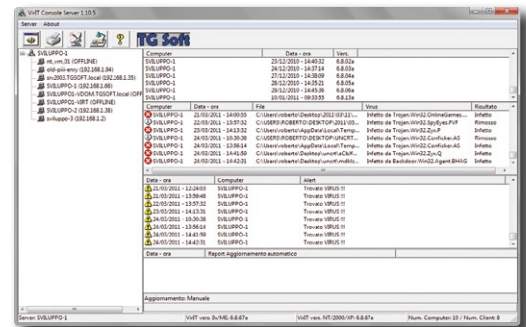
VirIT Console Server 1.10.5

Server About

TG Soft

SVILUPPO-1
vit_vm_01 (OFFLINE)
old-pii-envy (192.168.1.84)
srv2003.TGSOFT.local (192.168.1.35)
SVILUPPO-1 (192.168.1.66)
SVILUPPO-VDOM.TGSOFT.local (OFF
SVILUPPO-VIRT (OFFLINE)
SVILUPPO-2 (192.168.1.38)
sviluppo-3 (192.168.1.2)

| Computer | Data - ora | Vers. |
|---|---|---|
| SVILUPPO-1 | 23/12/2010 - 14:40:32 | 6.8.00a |
| SVILUPPO-1 | 24/12/2010 - 14:37:14 | 6.8.03a |
| SVILUPPO-1 | 27/12/2010 - 14:38:09 | 6.8.04a |
| SVILUPPO-1 | 28/12/2010 - 14:35:21 | 6.8.05a |
| SVILUPPO-1 | 29/12/2010 - 14:45:36 | 6.8.06a |
| SVILUPPO-1 | 10/01/2011 - 09:33:55 | 6.8.13a |

| Computer | Data - ora | File | Virus | Risultato |
|---|---|---|---|---|
| SVILUPPO-1 | 21/03/2011 - 14:00:55 | C:\Users\roberto\Desktop\2011\03\11\... | Infetto da Trojan.Win32.OnlineGames... | Infetto |
| SVILUPPO-1 | 22/03/2011 - 13:57:32 | C:\USERS\ROBERTO\DESKTOP\2011\03... | Infetto da Trojan.Win32.SpyEyes.PVF | Rimosso |
| SVILUPPO-1 | 23/03/2011 - 14:13:32 | C:\Users\roberto\AppData\Local\Temp... | Infetto da Trojan.Win32.Zy.P | Infetto |
| SVILUPPO-1 | 24/03/2011 - 10:30:36 | C:\USERS\ROBERTO\DESKTOP\UNCRT... | Infetto da Trojan.Win32.Conficker.AS | Rimosso |
| SVILUPPO-1 | 24/03/2011 - 13:56:14 | C:\Users\roberto\AppData\Local\Temp... | Infetto da Trojan.Win32.Conficker.AS | Infetto |
| SVILUPPO-1 | 24/03/2011 - 14:41:59 | C:\Users\roberto\AppData\Local\Temp... | Infetto da Trojan.Win32.Zy.P | Infetto |
| SVILUPPO-1 | 24/03/2011 - 14:42:31 | C:\Users\roberto\uncrt\mdklc... | Infetto da Backdoor.Win32.Agent.BHXG | Infetto |

| Data - ora | Computer | Alert |
|---|---|---|
| 21/03/2011 - 12:24:03 | SVILUPPO-1 | Trovato VIRUS !!! |
| 21/03/2011 - 13:59:48 | SVILUPPO-1 | Trovato VIRUS !!! |
| 22/03/2011 - 13:57:32 | SVILUPPO-1 | Trovato VIRUS !!! |
| 23/03/2011 - 14:13:31 | SVILUPPO-1 | Trovato VIRUS !!! |
| 24/03/2011 - 10:30:38 | SVILUPPO-1 | Trovato VIRUS !!! |
| 24/03/2011 - 13:56:14 | SVILUPPO-1 | Trovato VIRUS !!! |
| 24/03/2011 - 14:41:59 | SVILUPPO-1 | Trovato VIRUS !!! |
| 24/03/2011 - 14:42:31 | SVILUPPO-1 | Trovato VIRUS !!! |

| Data - ora | Report Aggiornamento automatico |
|---|---|

Aggiornamento: Manuale

Server: SVILUPPO-1 | VirIT vers. 9x/ME: 6.8.67a | VirIT vers. NT/2000/XP: 6.8.67a | Num. Computer: 10 / Num. Client: 8